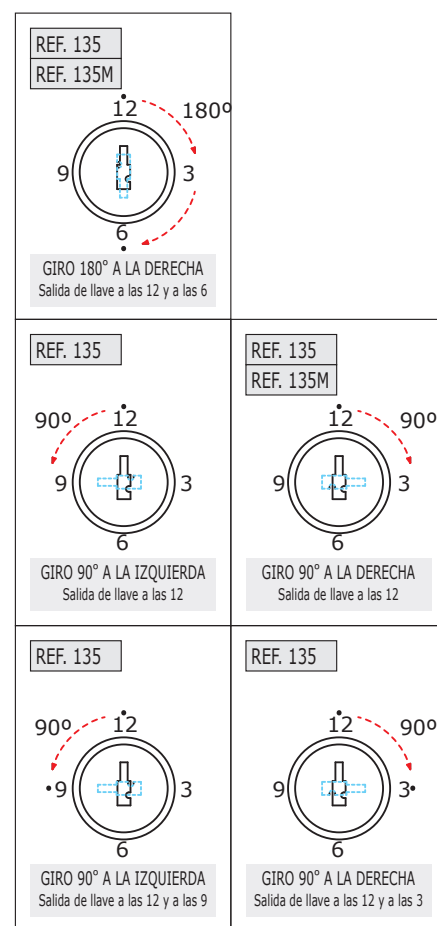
REF. 135
REF. 135M

12
180º
9
3
6

GIRO 180° A LA DERECHA
Salida de llave a las 12 y a las 6

REF. 135

90º
12
9
3
6

GIRO 90° A LA IZQUIERDA
Salida de llave a las 12

REF. 135
REF. 135M

12
90º
9
3
6

GIRO 90° A LA DERECHA
Salida de llave a las 12

REF. 135

90º
12
9
3
6

GIRO 90° A LA IZQUIERDA
Salida de llave a las 12 y a las 9

REF. 135

12
90º
9
3
6

GIRO 90° A LA DERECHA
Salida de llave a las 12 y a las 3